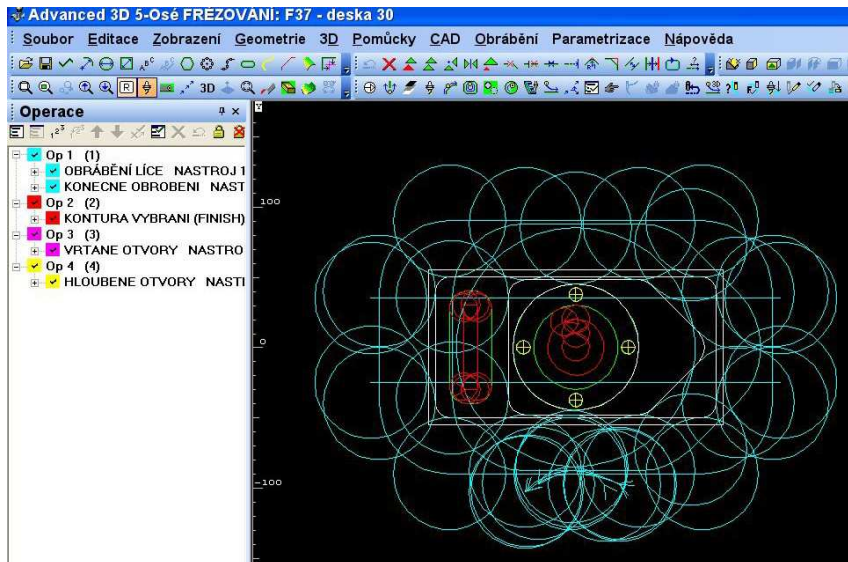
Advanced 3D 5-Osé FREZOVÁNÍ: F37 - deska 30

Soubor Editace Zobrazení Geometrie 3D Pomůcky CAD Obrábění Parametrizace Nápověda

3D

Operace

Op 1 (1)
OBRÁBĚNÍ LÍCE NASTROJ 1
KONECNE OBROBENI NAST
Op 2 (2)
KONTURA VYBRANI (FINISH)
Op 3 (3)
VRTANE OTVORY NASTRO
Op 4 (4)
HLOUBENE OTVORY NASTI

100
0
-100